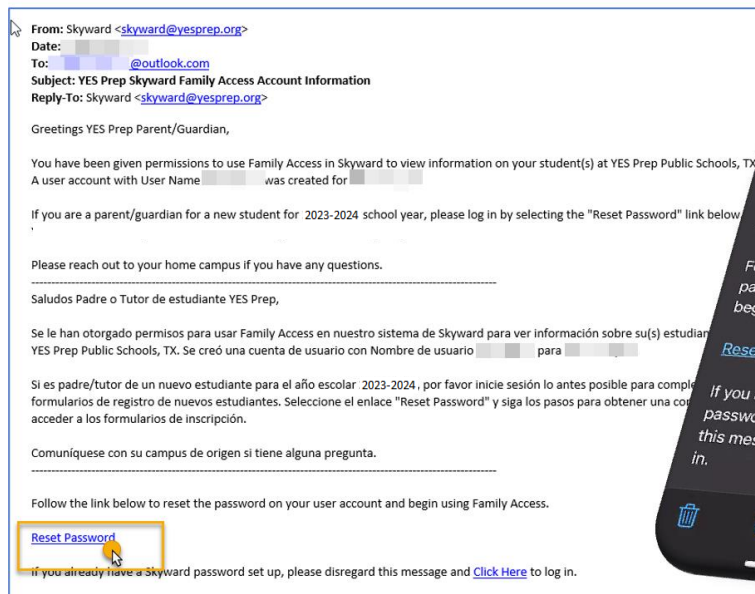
From: Skyward <skyward@yesprep.org>
Date: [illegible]
To: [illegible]@outlook.com
Subject: YES Prep Skyward Family Access Account Information
Reply-To: Skyward <skyward@yesprep.org>

Greetings YES Prep Parent/Guardian,

You have been given permissions to use Family Access in Skyward to view information on your student(s) at YES Prep Public Schools, TX. A user account with User Name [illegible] was created for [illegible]

If you are a parent/guardian for a new student for 2023-2024 school year, please log in by selecting the "Reset Password" link below

Please reach out to your home campus if you have any questions.

Saludos Padre o Tutor de estudiante YES Prep,

Se le han otorgado permisos para usar Family Access en nuestro sistema de Skyward para ver información sobre su(s) estudian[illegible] YES Prep Public Schools, TX. Se creó una cuenta de usuario con Nombre de usuario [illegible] para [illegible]

Si es padre/tutor de un nuevo estudiante para el año escolar 2023-2024, por favor inicie sesión lo antes posible para comple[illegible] formularios de registro de nuevos estudiantes. Seleccione el enlace "Reset Password" y siga los pasos para obtener una co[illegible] acceder a los formularios de inscripción.

Comuníquese con su campus de origen si tiene alguna pregunta.

Follow the link below to reset the password on your user account and begin using Family Access.

Reset Password

If you already have a Skyward password set up, please disregard this message and Click Here to log in.

F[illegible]
pa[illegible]
beg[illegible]

Rese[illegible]

If you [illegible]
passwo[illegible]
this mes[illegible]
in.